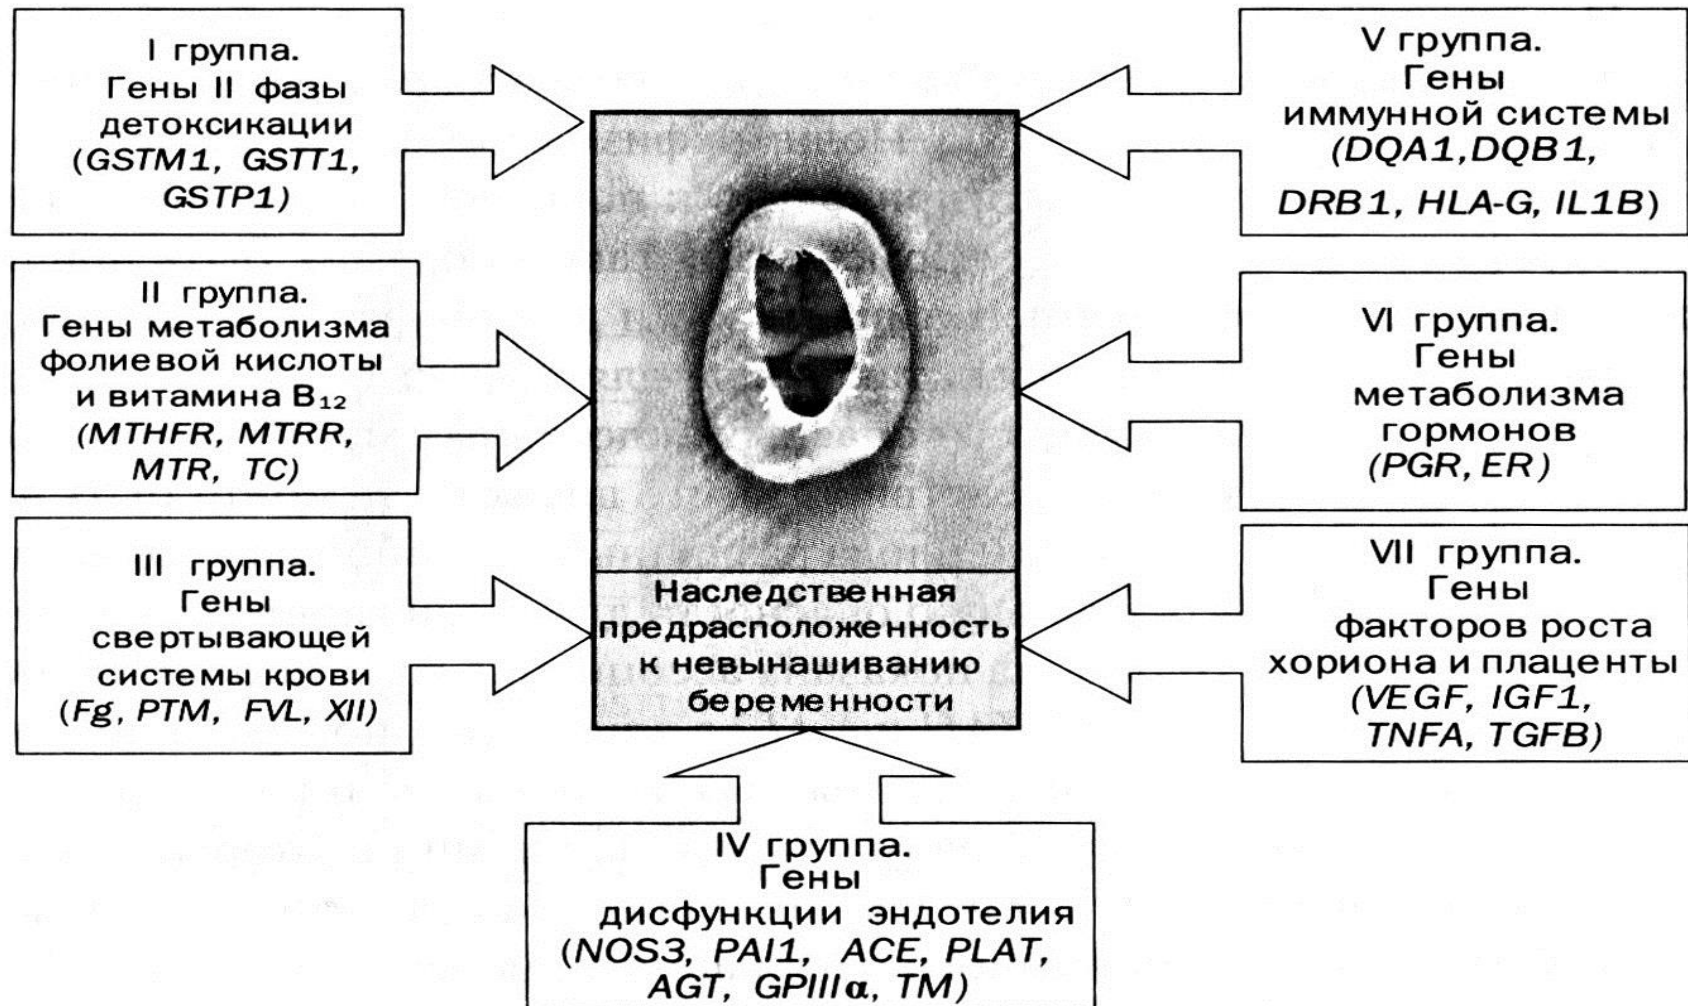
I группа.
Гены II фазы детоксикации (GSTM1, GSTT1, GSTP1)

II группа.
Гены метаболизма фолиевой кислоты и витамина $B_{12}$ (MTHFR, MTRR, MTR, TC)

III группа.
Гены свертывающей системы крови (Fg, PTM, FVL, XII)

Наследственная предрасположенность к невынашиванию беременности

V группа.
Гены иммунной системы (DQA1,DQB1, DRB1, HLA-G, IL1B)

VI группа.
Гены метаболизма гормонов (PGR, ER)

VII группа.
Гены факторов роста хориона и плаценты (VEGF, IGF1, TNFA, TGFB)

IV группа.
Гены дисфункции эндотелия (NOS3, PAI1, ACE, PLAT, AGT, GPIIIα, TM)